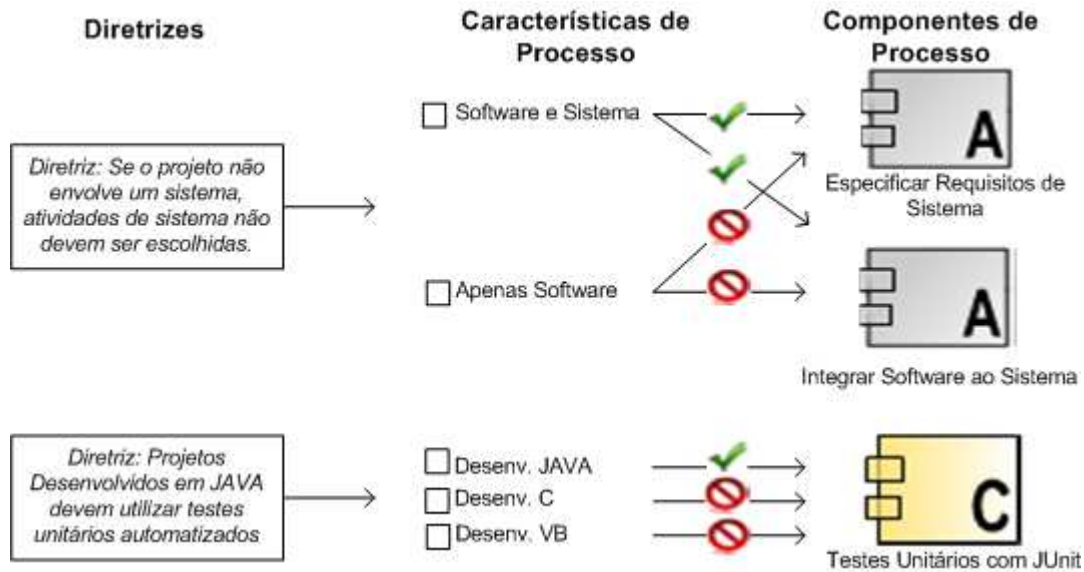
Diretrizes

Características de Processo

Componentes de Processo

Diretriz: Se o projeto não envolve um sistema, atividades de sistema não devem ser escolhidas.

Software e Sistema

Apenas Software

A

Especificar Requisitos de Sistema

A

Integrar Software ao Sistema

Diretriz: Projetos Desenvolvidos em JAVA devem utilizar testes unitários automatizados

Desenv. JAVA

Desenv. C

Desenv. VB

C

Testes Unitários com JUnit